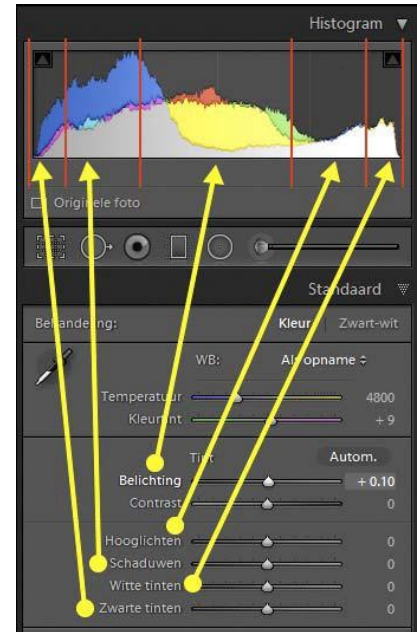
Histogram

Originele foto

Standaard

Behandeling: Kleur | Zwart-wit

WB: Als opname ÷

Temperatuur 4800

Kleurtint + 9

Tint Autom.

Belichting + 0.10

Contrast 0

Hooglichten 0

Schaduwen 0

Witte tinten 0

Zwarte tinten 0